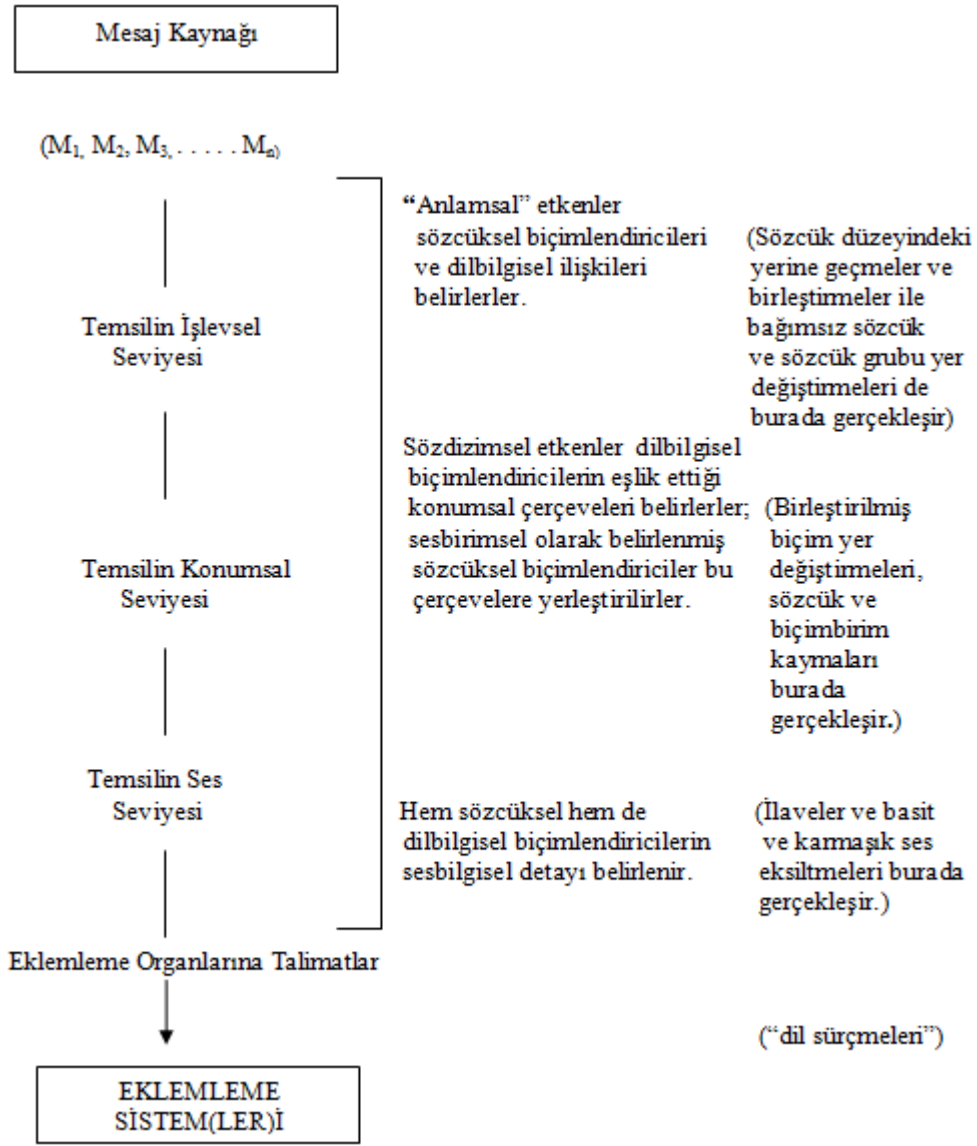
Mesaj Kaynağı

($M_1$, $M_2$, $M_3$, . . . . . $M_n$)

"Anlamsal" etkenler sözcüksel biçimlendiricileri ve dilbilgisel ilişkileri belirlerler.

(Sözcük düzeyindeki yerine geçmeler ve birleştirmeler ile bağımsız sözcük ve sözcük grubu yer değiştirmeleri de burada gerçekleşir)

Temsilin İşlevsel Seviyesi

Sözdizimsel etkenler dilbilgisel biçimlendiricilerin eşlik ettiği konumsal çerçeveleri belirlerler; sesbirimsel olarak belirlenmiş sözcüksel biçimlendiriciler bu çerçevelere yerleştirilirler.

(Birleştirilmiş biçim yer değiştirmeleri, sözcük ve biçimbirim kaymaları burada gerçekleşir.)

Temsilin Konumsal Seviyesi

Temsilin Ses Seviyesi

Hem sözcüksel hem de dilbilgisel biçimlendiricilerin sesbilgisel detayı belirlenir.

(İlaveler ve basit ve karmaşık ses eksiltmeleri burada gerçekleşir.)

Eklemleme Organlarına Talimatlar

("dil sürçmeleri")

EKLEMLEME SİSTEM(LER)İ